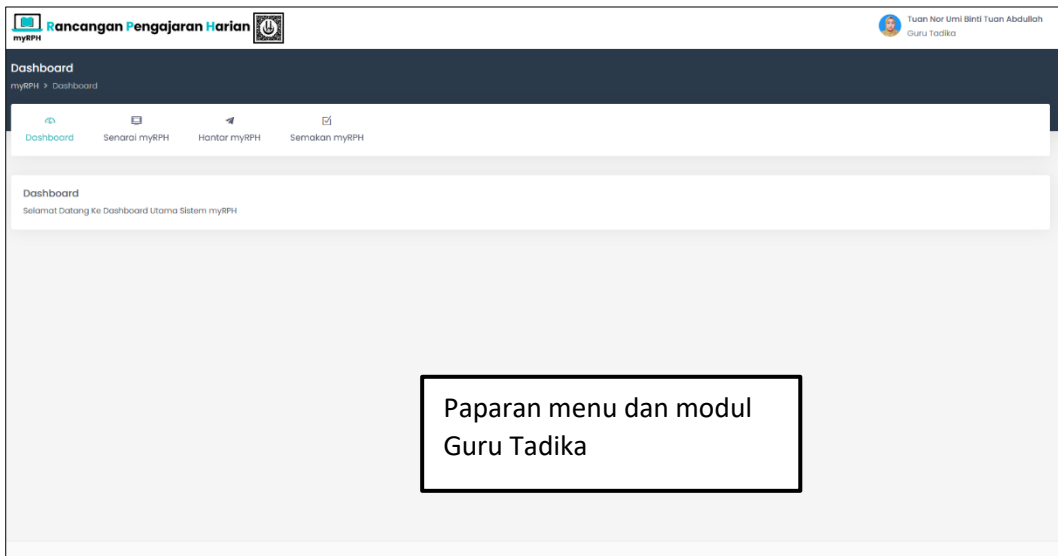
myRPH Rancangan Pengajaran Harian

Tuan Nor Umi Binti Tuan Abdullah
Guru Tadika

Dashboard
myRPH > Dashboard

Dashboard Senarai myRPH Hantar myRPH Semakan myRPH

Dashboard
Selamat Datang Ke Dashboard Utama Sistem myRPH

Paparan menu dan modul Guru Tadika